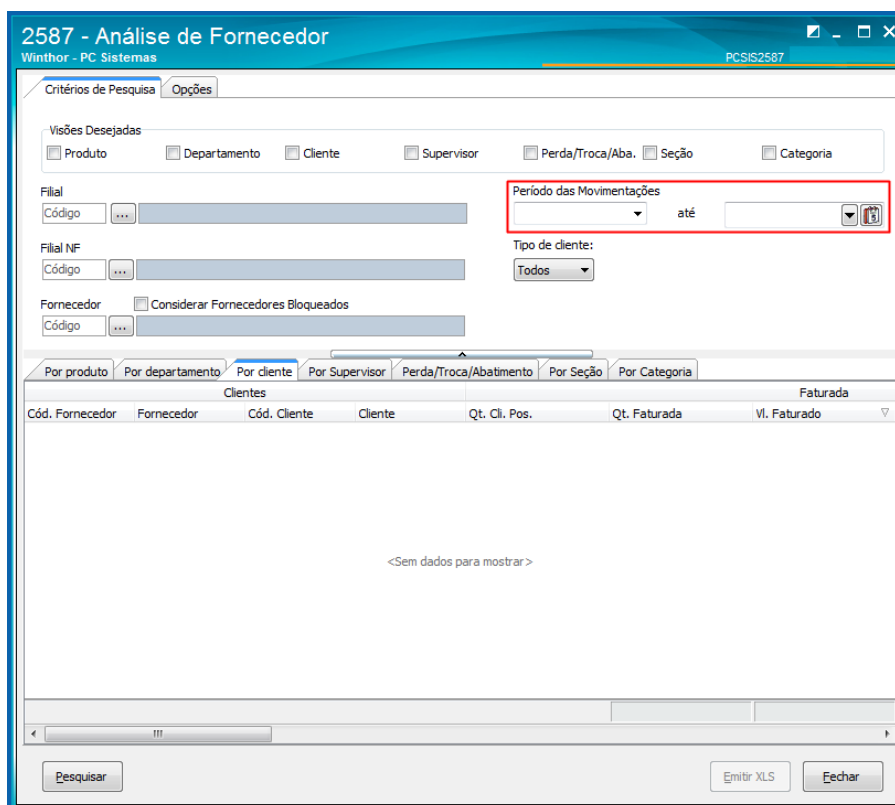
2587 - Análise de Fornecedor
Winthor - PC Sistemas
PCSIS2587

Critérios de Pesquisa | Opções

Visões Desejadas
Produto
Departamento
Cliente
Supervisor
Perda/Troca/Aba.
Seção
Categoria

Filial
Código ...

Período das Movimentações
até

Filial NF
Código ...

Tipo de cliente:
Todos

Fornecedor
Considerar Fornecedores Bloqueados
Código ...

Por produto | Por departamento | Por cliente | Por Supervisor | Perda/Troca/Abatimento | Por Seção | Por Categoria

| Clientes | | | | | | Faturada |
|---|---|---|---|---|---|---|
| Cód. Fornecedor | Fornecedor | Cód. Cliente | Cliente | Qt. Cli. Pos. | Qt. Faturada | Vl. Faturado |

<Sem dados para mostrar>

Pesquisar
Emitir XLS
Fechar